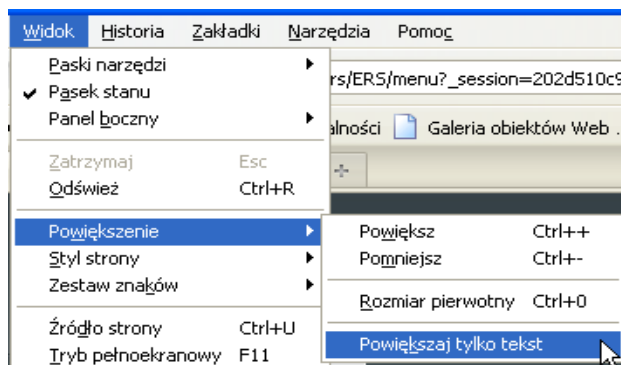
Widok Historia Zakładki Narzędzia Pomoc

Paski narzędzi
Pasek stanu
Panel boczny

Zatrzymaj Esc
Odśwież Ctrl+R

Powiększenie
Styl strony
Zestaw znaków

Źródło strony Ctrl+U
Tryb pełnoekranowy F11

rs/ERS/menu?_session=202d510c9
alności Galeria obiektów Web .

Powiększ Ctrl++
Pomniejsz Ctrl+-

Rozmiar pierwotny Ctrl+0

Powiększaj tylko tekst